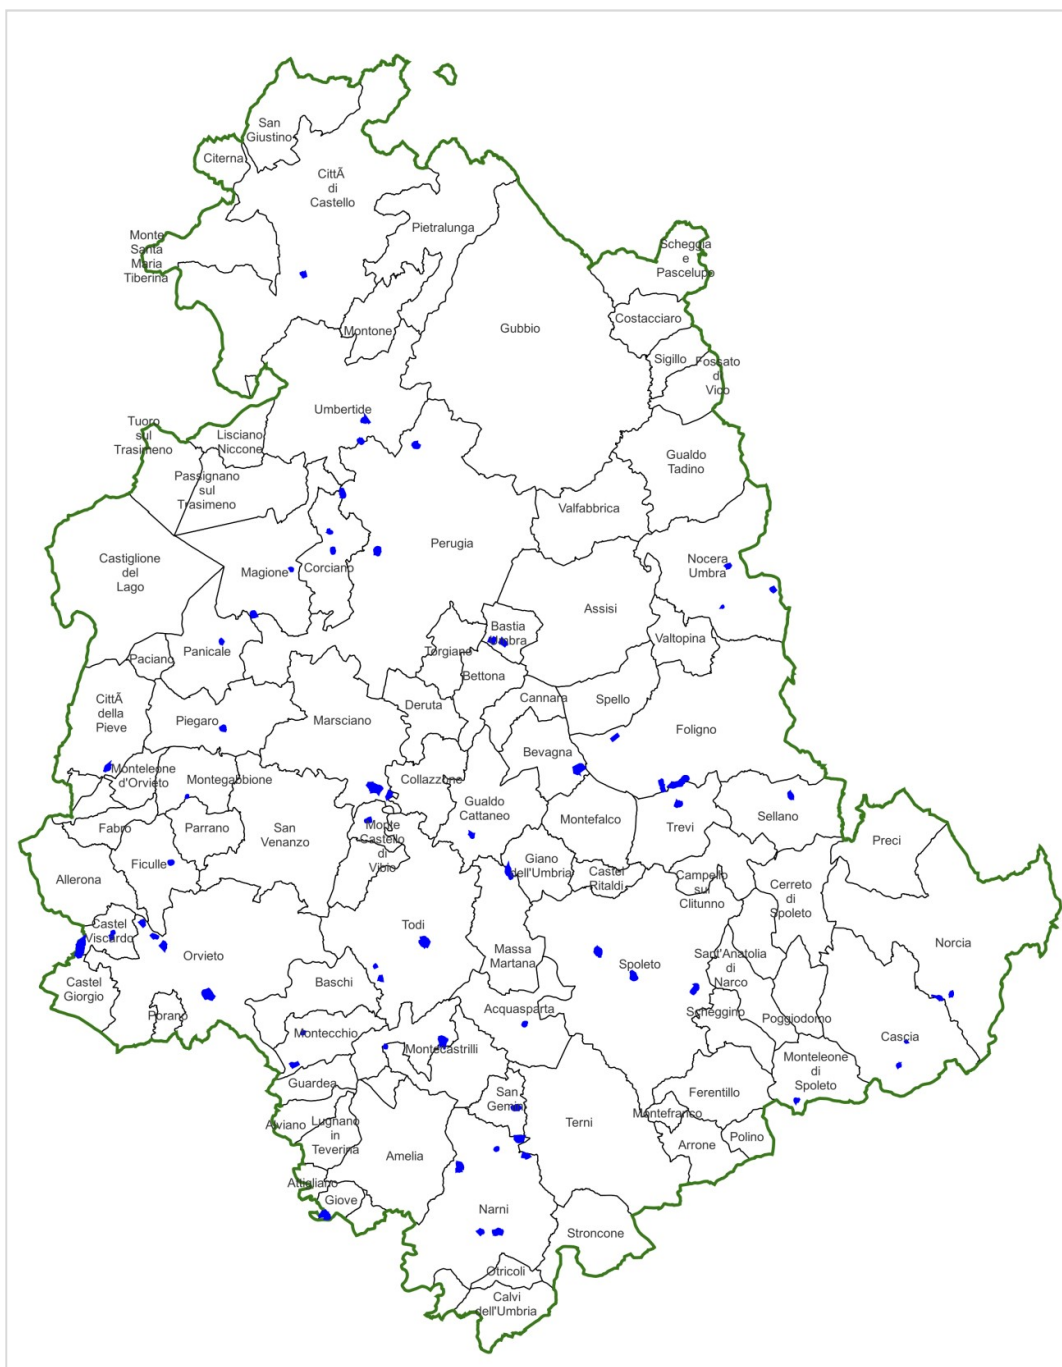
San Giustino
Citerna
CittÃ di Castello
Monte Santa Maria Tiberina
Pietralunga
Scheggia e Pascelupo
Montone
Gubbio
Costacciaro
Sigillo
Fossato di Vico
Umbertide
Tuoro sul Trasimeno
Lisciano Niccone
Gualdo Tadino
Passignano sul Trasimeno
Valfabbrica
Perugia
Castiglione del Lago
Magione
Corciano
Nocera Umbra
Assisi
Bastia Umbra
Paciano
Panicale
Torgiano
Valtopina
Bettona
CittÃ della Pieve
Piegaro
Marsciano
Deruta
Cannara
Spello
Foligno
Bevagna
Monteleone d'Orvieto
Montegabbione
Collazzone
Gualdo Cattaneo
Montefalco
Trevi
Sellano
Fabro
Parrano
San Venanzo
Monte Castello di Vibio
Preci
Ficulle
Giano dell'Umbria
Castel Ritaldi
Campello sul Clitunno
Cerreto di Spoleto
Allerona
Todi
Castel Viscardo
Massa Martana
Sant'Anatolia di Narco
Norcia
Orvieto
Spoleto
Castel Giorgio
Baschi
Porano
Acquasparta
Scheggino
Poggiodomo
Montecchio
Cascia
Montecastrilli
Monteleone di Spoleto
Guardea
San Gemini
Ferentillo
Alviano
Lugnano in Teverina
Montefranco
Terni
Polino
Arrone
Amelia
Attigliano
Giove
Narni
Stroncone
Otricoli
Calvi dell'Umbria